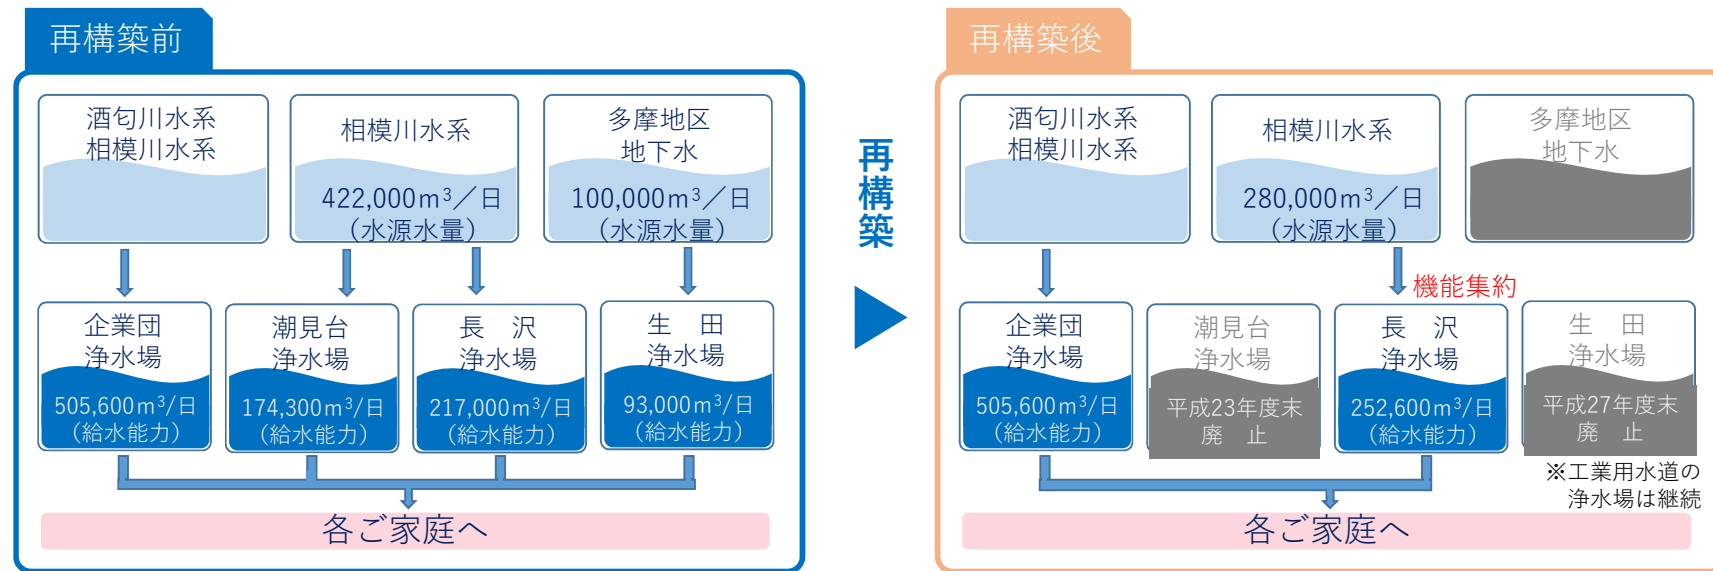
再構築前

酒匂川水系
相模川水系

相模川水系

422,000m³／日
（水源水量）

多摩地区
地下水

100,000m³／日
（水源水量）

企業団
浄水場

505,600m³/日
（給水能力）

潮見台
浄水場

174,300m³/日
（給水能力）

長　沢
浄水場

217,000m³/日
（給水能力）

生　田
浄水場

93,000m³/日
（給水能力）

各ご家庭へ

再構築

再構築後

酒匂川水系
相模川水系

相模川水系

280,000m³／日
（水源水量）

多摩地区
地下水

機能集約

企業団
浄水場

505,600m³/日
（給水能力）

潮見台
浄水場

平成23年度末
廃　止

長　沢
浄水場

252,600m³/日
（給水能力）

生　田
浄水場

平成27年度末
廃　止

※工業用水道の
浄水場は継続

各ご家庭へ